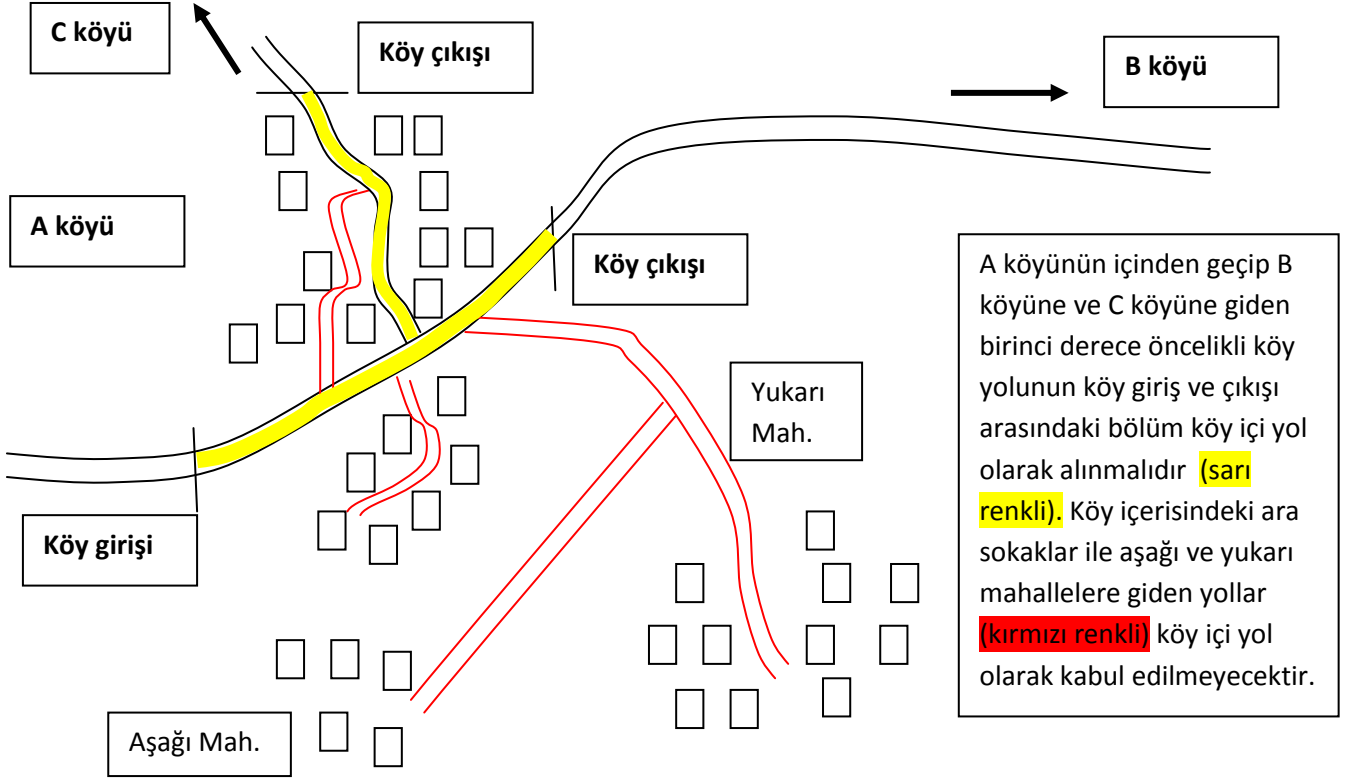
C köyü

Köy çıkışı

B köyü

A köyü

Köy çıkışı

A köyünün içinden geçip B köyüne ve C köyüne giden birinci derece öncelikli köy yolunun köy giriş ve çıkışı arasındaki bölüm köy içi yol olarak alınmalıdır (sarı renkli). Köy içerisindeki ara sokaklar ile aşağı ve yukarı mahallelere giden yollar (kırmızı renkli) köy içi yol olarak kabul edilmeyecektir.

Yukarı Mah.

Köy girişi

Aşağı Mah.